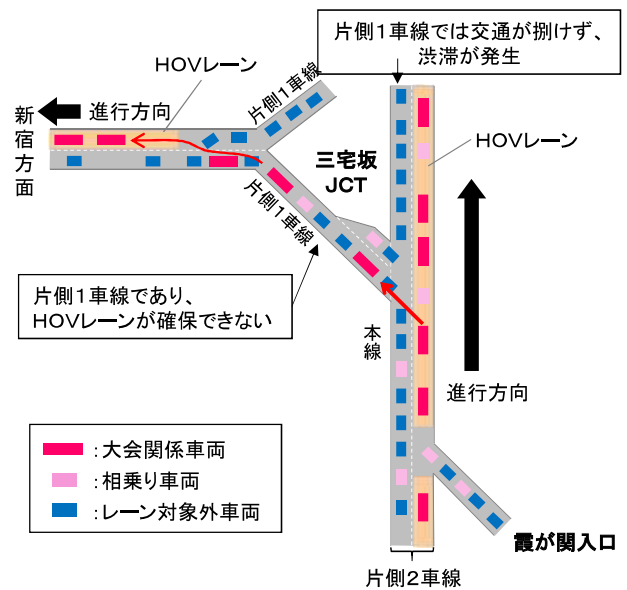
片側1車線では交通が捌けず、渋滞が発生

HOVレーン

片側1車線

新宿方面

進行方向

HOVレーン

三宅坂JCT

片側1車線

片側1車線であり、HOVレーンが確保できない

本線

進行方向

:大会関係車両
:相乗り車両
:レーン対象外車両

霞が関入口

片側2車線